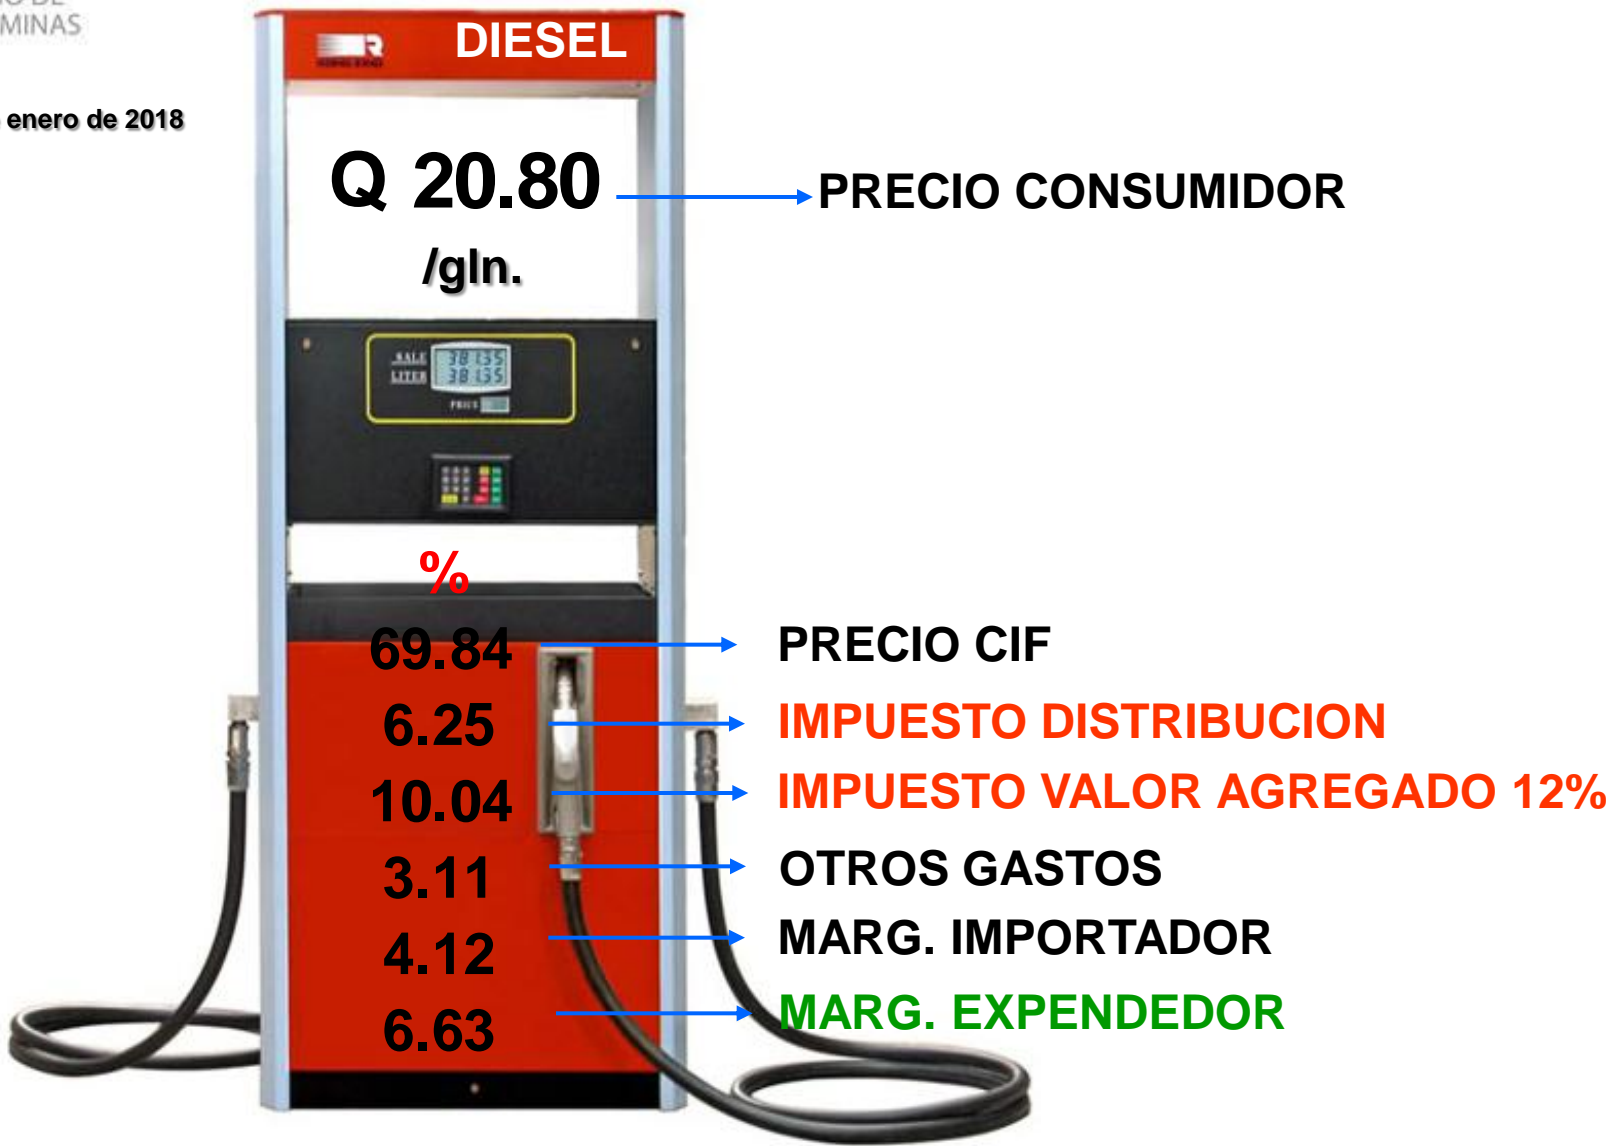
MINAS

enero de 2018

DIESEL

Q 20.80
/gln.

PRECIO CONSUMIDOR

SALE 38.135
LITER 38.135
PRICE

%
69.84
6.25
10.04
3.11
4.12
6.63

PRECIO CIF
IMPUESTO DISTRIBUCION
IMPUESTO VALOR AGREGADO 12%
OTROS GASTOS
MARG. IMPORTADOR
MARG. EXPENDEDOR